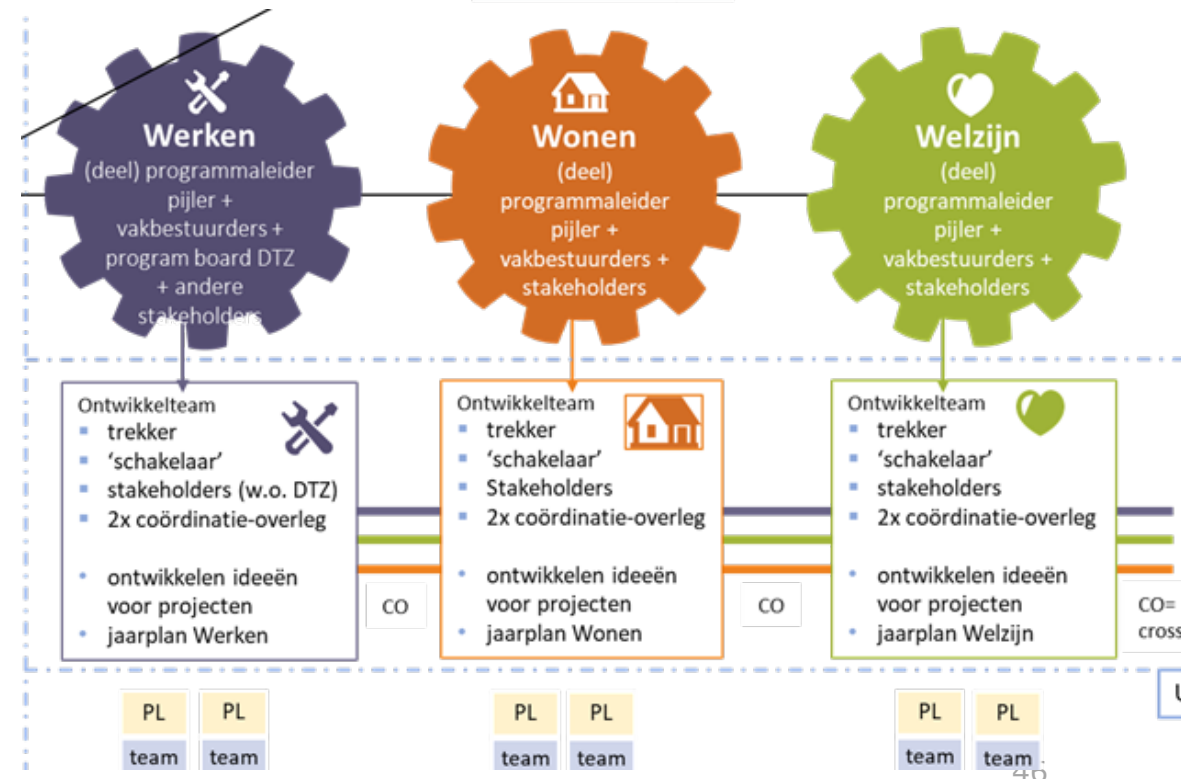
Werken
(deel) programmaleider pijler + vakbestuurders + program board DTZ + andere stakeholders

Wonen
(deel) programmaleider pijler + vakbestuurders + stakeholders

Welzijn
(deel) programmaleider pijler + vakbestuurders + stakeholders

Ontwikkelteam
- trekker
- 'schakelaar'
- stakeholders (w.o. DTZ)
- 2x coördinatie-overleg
- ontwikkelen ideeën voor projecten
- jaarplan Werken

CO

Ontwikkelteam
- trekker
- 'schakelaar'
- Stakeholders
- 2x coördinatie-overleg
- ontwikkelen ideeën voor projecten
- jaarplan Wonen

CO

Ontwikkelteam
- trekker
- 'schakelaar'
- stakeholders
- 2x coördinatie-overleg
- ontwikkelen ideeën voor projecten
- jaarplan Welzijn

CO= cross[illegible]

U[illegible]

PL
team
PL
team
PL
team
PL
team
PL
team
PL
team

46